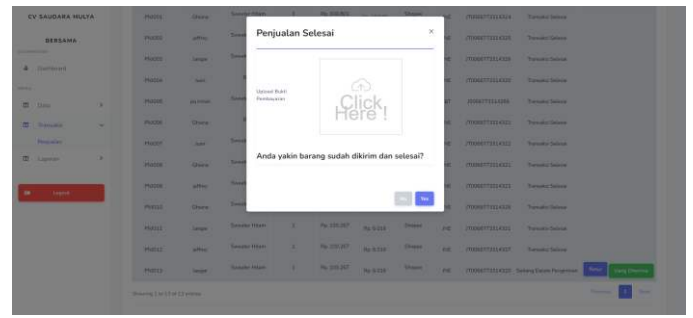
CV SAUDARA MULYA

BERSAMA

Dashboard

Data

Transaksi

Penjualan

Laporan

Logout

PN001
PN002
PN003
PN004
PN005
PN006
PN007
PN008
PN009
PN010
PN011
PN012
PN013

Transaksi Selesai
Transaksi Selesai
Transaksi Selesai
Transaksi Selesai
Transaksi Selesai
Transaksi Selesai
Transaksi Selesai
Transaksi Selesai
Transaksi Selesai
Transaksi Selesai
Transaksi Selesai
Transaksi Selesai
Sedang Dalam Pengiriman

Retur
Sudah Diterima

Showing 1 to 13 of 13 entries

Previous 1 Next

Penjualan Selesai

×

Upload Bukti Pembayaran

Click Here !

Anda yakin barang sudah dikirim dan selesai?

No Yes